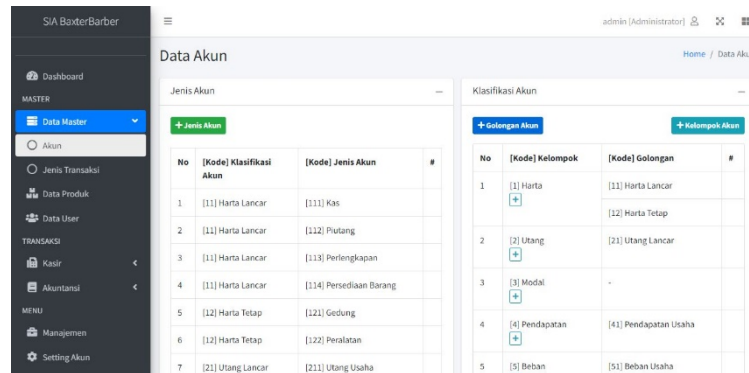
SIA BaxterBarber

Dashboard
MASTER
Data Master
Akun
Jenis Transaksi
Data Produk
Data User
TRANSAKSI
Kasir
Akuntansi
MENU
Manajemen
Setting Akun

≡

admin [Administrator]

Data Akun

Home / Data Aku

Jenis Akun

+ Jenis Akun

| No | [Kode] Klasifikasi Akun | [Kode] Jenis Akun | # |
|---|---|---|---|
| 1 | [11] Harta Lancar | [111] Kas | |
| 2 | [11] Harta Lancar | [112] Piutang | |
| 3 | [11] Harta Lancar | [113] Perlengkapan | |
| 4 | [11] Harta Lancar | [114] Persediaan Barang | |
| 5 | [12] Harta Tetap | [121] Gedung | |
| 6 | [12] Harta Tetap | [122] Peralatan | |
| 7 | [21] Utang Lancar | [211] Utang Usaha | |

Klasifikasi Akun

+ Golongan Akun

+ Kelompok Akun

| No | [Kode] Kelompok | [Kode] Golongan | # |
|---|---|---|---|
| 1 | [1] Harta + | [11] Harta Lancar | |
| | | [12] Harta Tetap | |
| 2 | [2] Utang + | [21] Utang Lancar | |
| 3 | [3] Modal + | - | |
| 4 | [4] Pendapatan + | [41] Pendapatan Usaha | |
| 5 | [5] Beban | [51] Beban Usaha | |